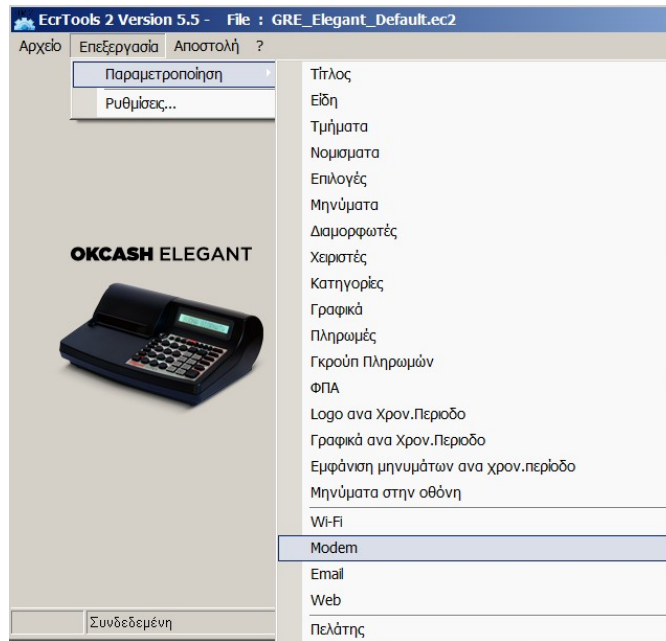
EcrTools 2 Version 5.5 - File : GRE_Elegant_Default.ec2

Αρχείο Επεξεργασία Αποστολή ?

Παραμετροποίηση
Ρυθμίσεις...

OKCASH ELEGANT

Τίτλος
Είδη
Τμήματα
Νομισματα
Επιλογές
Μηνύματα
Διαμορφωτές
Χειριστές
Κατηγορίες
Γραφικά
Πληρωμές
Γκρούπ Πληρωμών
ΦΠΑ
Logo ανα Χρον.Περιοδο
Γραφικά ανα Χρον.Περιοδο
Εμφάνιση μηνυμάτων ανα χρον.περίοδο
Μηνύματα στην οθόνη
Wi-Fi
Modem
Email
Web
Πελάτης

Συνδεδεμένη